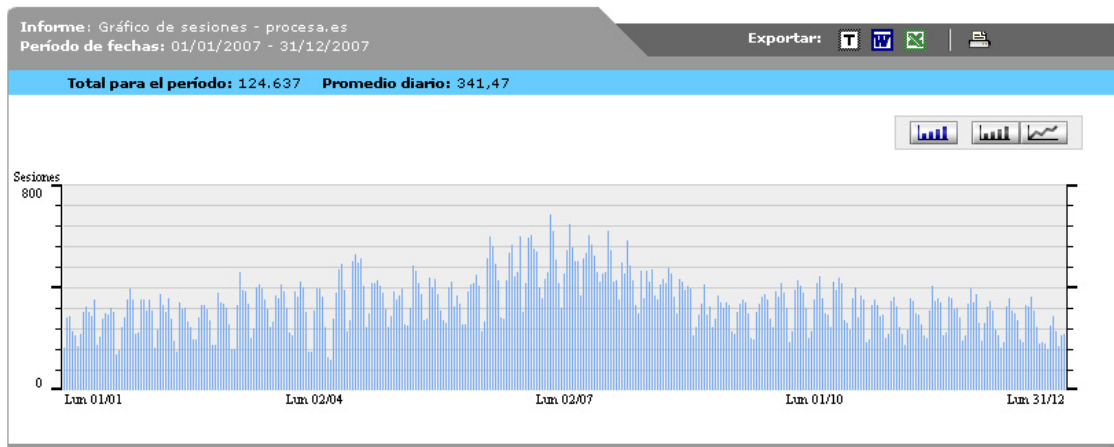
Informe: Gráfico de sesiones - procesa.es
Período de fechas: 01/01/2007 - 31/12/2007

Exportar: T W

Total para el período: 124.637 Promedio diario: 341,47

Sesiones
800
0
Lun 01/01
Lun 02/04
Lun 02/07
Lun 01/10
Lun 31/12